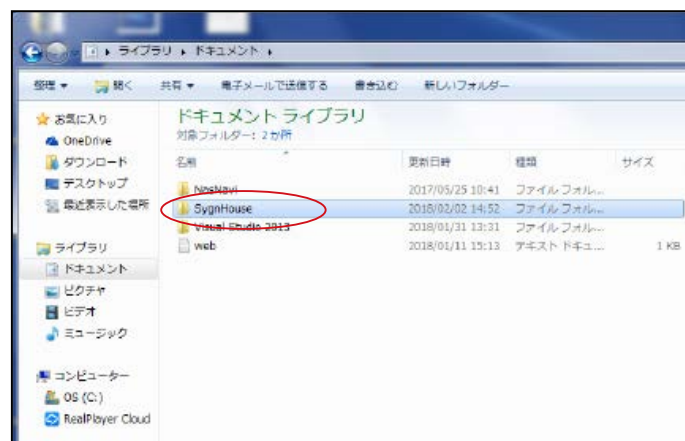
ライブラリ ▸ ドキュメント ▸

整理 ▾　開く　共有 ▾　電子メールで送信する　書き込む　新しいフォルダー

お気に入り
OneDrive
ダウンロード
デスクトップ
最近表示した場所

ライブラリ
ドキュメント
ピクチャ
ビデオ
ミュージック

コンピューター
OS (C:)
RealPlayer Cloud

ドキュメント ライブラリ
対象フォルダー: 2 か所

| 名前 | 更新日時 | 種類 | サイズ |
|---|---|---|---|
| NosNavi | 2017/05/25 10:41 | ファイル フォル... | |
| SygnHouse | 2018/02/02 14:52 | ファイル フォル... | |
| Visual Studio 2013 | 2018/01/31 13:31 | ファイル フォル... | |
| web | 2018/01/11 15:13 | テキスト ドキュ... | 1 KB |